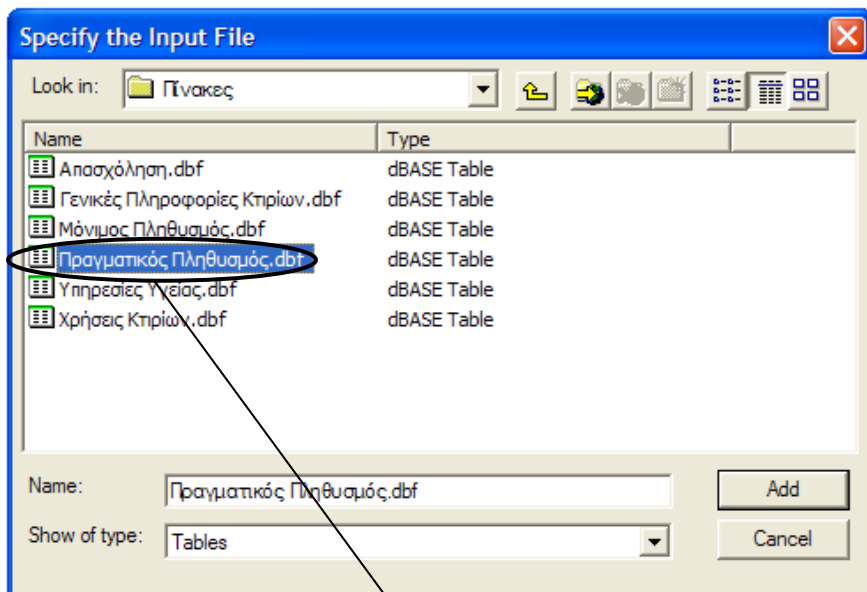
Specify the Input File

Look in: Πίνακες

| Name | Type |
|---|---|
| Απασχόληση.dbf | dBASE Table |
| Γενικές Πληροφορίες Κτιρίων.dbf | dBASE Table |
| Μόνιμος Πληθυσμός.dbf | dBASE Table |
| Πραγματικός Πληθυσμός.dbf | dBASE Table |
| Υπηρεσίες Υγείας.dbf | dBASE Table |
| Χρήσεις Κτιρίων.dbf | dBASE Table |

Name: Πραγματικός Πληθυσμός.dbf

Add

Show of type: Tables

Cancel